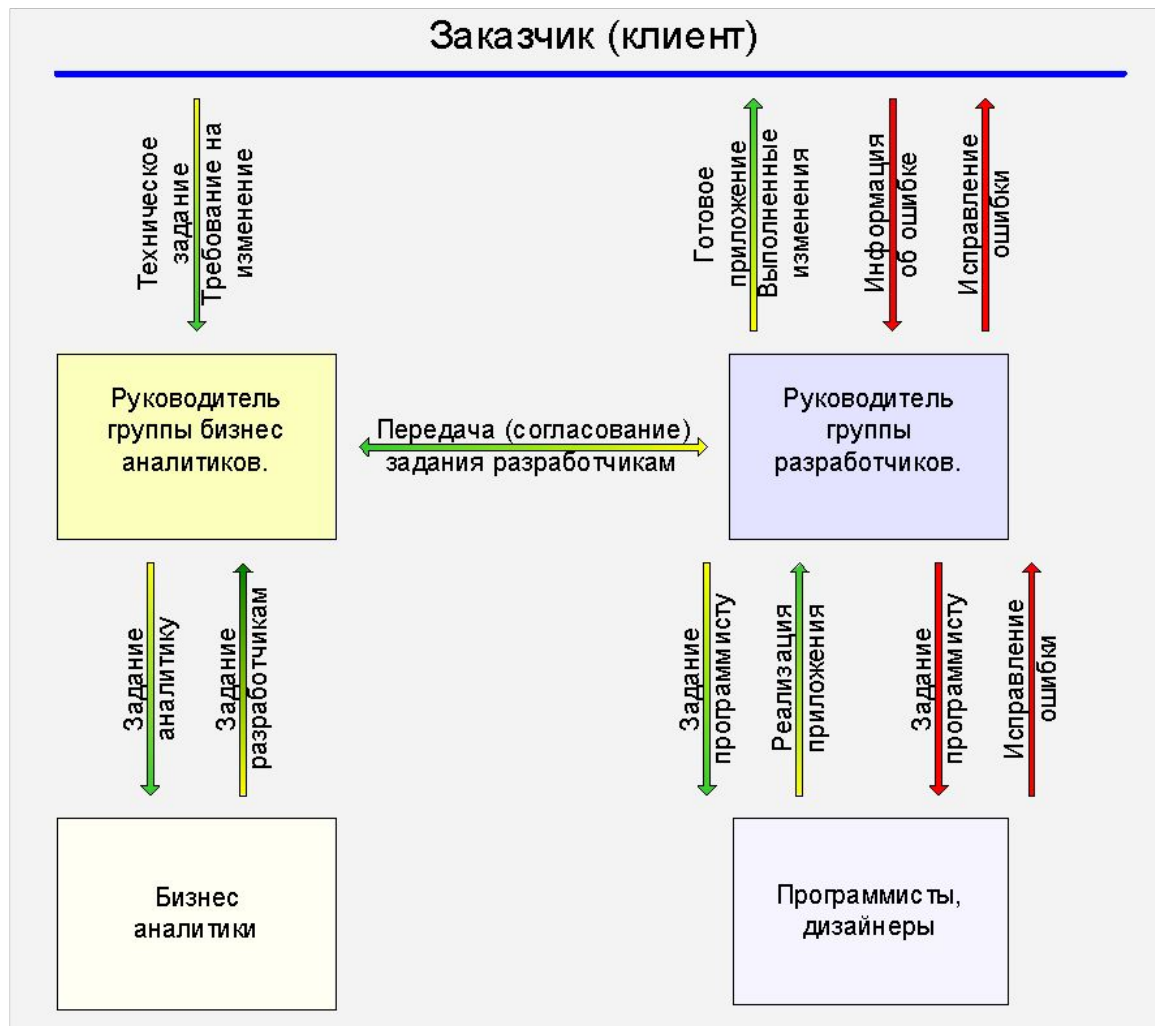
Заказчик (клиент)

Техническое задание

Требование на изменение

Готовое приложение

Выполненные изменения

Информация об ошибке

Исправление ошибки

Руководитель группы бизнес аналитиков.

Передача (согласование) задания разработчикам

Руководитель группы разработчиков.

Задание аналитику

Задание разработчикам

Задание программисту

Реализация приложения

Задание программисту

Исправление ошибки

Бизнес аналитики

Программисты, дизайнеры